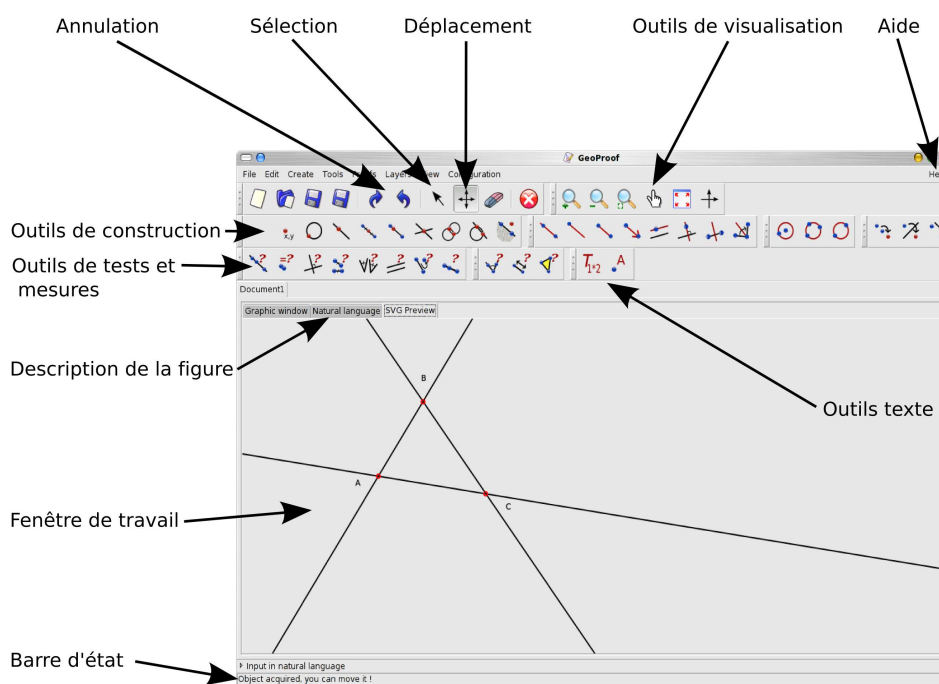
Annulation

Sélection

Déplacement

Outils de visualisation

Aide

GeoProof

File Edit Create Tools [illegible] Layers View Configuration He

Outils de construction

Outils de tests et mesures

Document1

Graphic window Natural language SVG Preview

Description de la figure

B

Outils texte

A

C

Fenêtre de travail

Barre d'état

Input in natural language

Object acquired, you can move it !